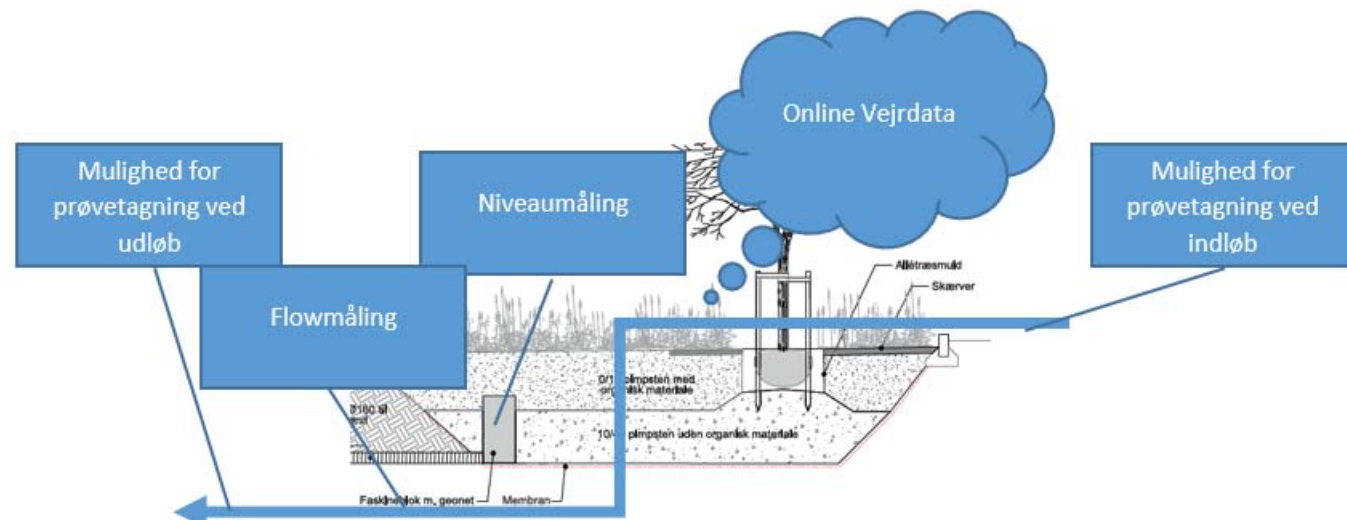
Online Vejrdata

Mulighed for prøvetagning ved udløb

Niveaumåling

Mulighed for prøvetagning ved indløb

Flowmåling

Allétræsmuld

Skærver

0/1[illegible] pimpsten med organisk materiale

Ø160 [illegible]

10/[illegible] pimpsten uden organisk materiale

Faskineblok m. geonet

Membran